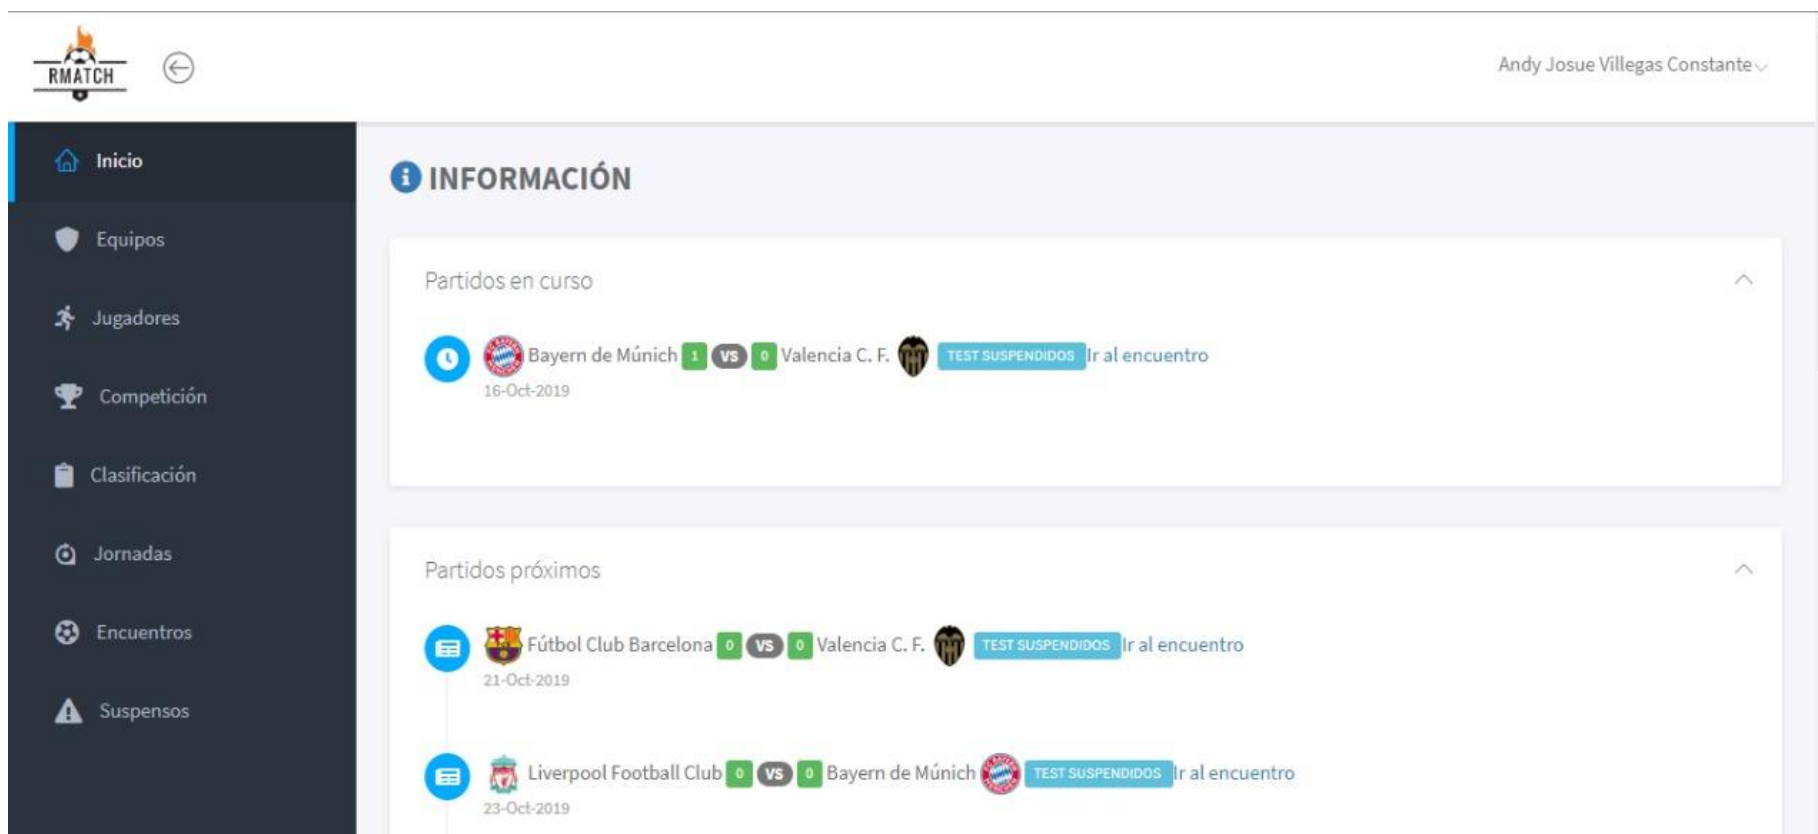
RMATCH

Andy Josue Villegas Constante

Inicio
Equipos
Jugadores
Competición
Clasificación
Jornadas
Encuentros
Suspensos

INFORMACIÓN

Partidos en curso

Bayern de Múnich 1 VS 0 Valencia C. F. TEST SUSPENDIDOS Ir al encuentro
16-Oct-2019

Partidos próximos

Fútbol Club Barcelona 0 VS 0 Valencia C. F. TEST SUSPENDIDOS Ir al encuentro
21-Oct-2019

Liverpool Football Club 0 VS 0 Bayern de Múnich TEST SUSPENDIDOS Ir al encuentro
23-Oct-2019